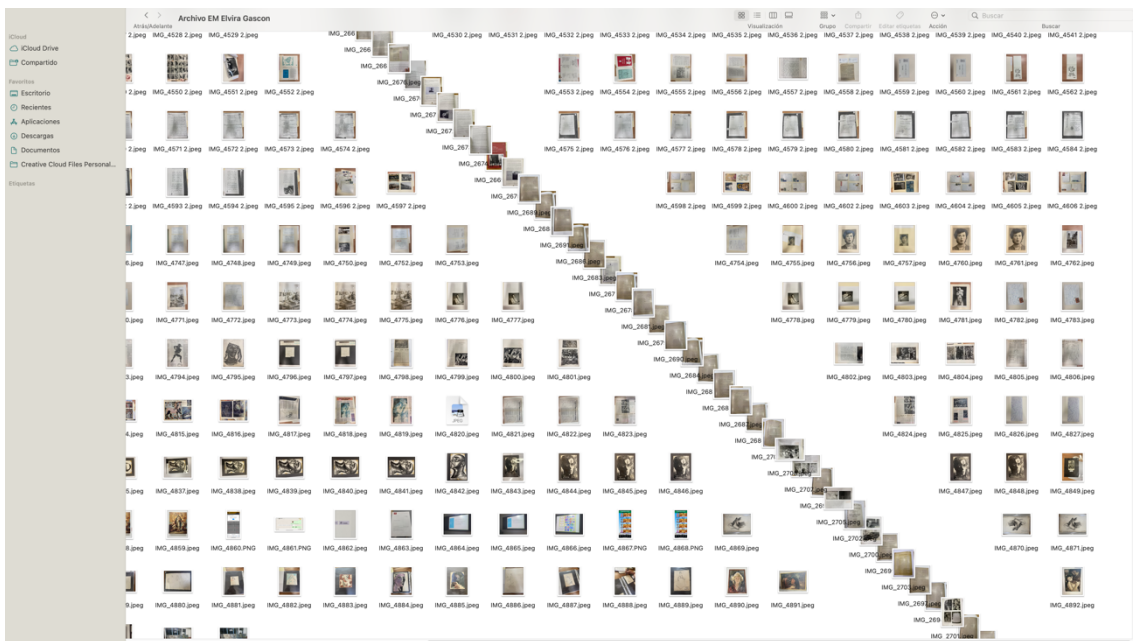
Archivo EM Elvira Gascon
Atrás/Adelante
Visualización
Grupo Compartir Editar etiquetas Acción
Buscar
Buscar

iCloud
iCloud Drive
Compartido
Favoritos
Escritorio
Recientes
Aplicaciones
Descargas
Documentos
Creative Cloud Files Personal...
Etiquetas

2.jpeg IMG_4528 2.jpeg IMG_4529 2.jpeg IMG_4530 2.jpeg IMG_4531 2.jpeg IMG_4532 2.jpeg IMG_4533 2.jpeg IMG_4534 2.jpeg IMG_4535 2.jpeg IMG_4536 2.jpeg IMG_4537 2.jpeg IMG_4538 2.jpeg IMG_4539 2.jpeg IMG_4540 2.jpeg IMG_4541 2.jpeg

2.jpeg IMG_4550 2.jpeg IMG_4551 2.jpeg IMG_4552 2.jpeg IMG_4553 2.jpeg IMG_4554 2.jpeg IMG_4555 2.jpeg IMG_4556 2.jpeg IMG_4557 2.jpeg IMG_4558 2.jpeg IMG_4559 2.jpeg IMG_4560 2.jpeg IMG_4561 2.jpeg IMG_4562 2.jpeg

2.jpeg IMG_4571 2.jpeg IMG_4572 2.jpeg IMG_4573 2.jpeg IMG_4574 2.jpeg IMG_4575 2.jpeg IMG_4576 2.jpeg IMG_4577 2.jpeg IMG_4578 2.jpeg IMG_4579 2.jpeg IMG_4580 2.jpeg IMG_4581 2.jpeg IMG_4582 2.jpeg IMG_4583 2.jpeg IMG_4584 2.jpeg

2.jpeg IMG_4593 2.jpeg IMG_4594 2.jpeg IMG_4595 2.jpeg IMG_4596 2.jpeg IMG_4597 2.jpeg IMG_4598 2.jpeg IMG_4599 2.jpeg IMG_4600 2.jpeg IMG_4602 2.jpeg IMG_4603 2.jpeg IMG_4604 2.jpeg IMG_4605 2.jpeg IMG_4606 2.jpeg

6.jpeg IMG_4747.jpeg IMG_4748.jpeg IMG_4749.jpeg IMG_4750.jpeg IMG_4752.jpeg IMG_4753.jpeg IMG_4754.jpeg IMG_4755.jpeg IMG_4756.jpeg IMG_4757.jpeg IMG_4760.jpeg IMG_4761.jpeg IMG_4762.jpeg

0.jpeg IMG_4771.jpeg IMG_4772.jpeg IMG_4773.jpeg IMG_4774.jpeg IMG_4775.jpeg IMG_4776.jpeg IMG_4777.jpeg IMG_4778.jpeg IMG_4779.jpeg IMG_4780.jpeg IMG_4781.jpeg IMG_4782.jpeg IMG_4783.jpeg

3.jpeg IMG_4794.jpeg IMG_4795.jpeg IMG_4796.jpeg IMG_4797.jpeg IMG_4798.jpeg IMG_4799.jpeg IMG_4800.jpeg IMG_4801.jpeg IMG_4802.jpeg IMG_4803.jpeg IMG_4804.jpeg IMG_4805.jpeg IMG_4806.jpeg

4.jpeg IMG_4815.jpeg IMG_4816.jpeg IMG_4817.jpeg IMG_4818.jpeg IMG_4819.jpeg IMG_4820.jpeg IMG_4821.jpeg IMG_4822.jpeg IMG_4823.jpeg IMG_4824.jpeg IMG_4825.jpeg IMG_4826.jpeg IMG_4827.jpeg

5.jpeg IMG_4837.jpeg IMG_4838.jpeg IMG_4839.jpeg IMG_4840.jpeg IMG_4841.jpeg IMG_4842.jpeg IMG_4843.jpeg IMG_4844.jpeg IMG_4845.jpeg IMG_4846.jpeg IMG_4847.jpeg IMG_4848.jpeg IMG_4849.jpeg

8.jpeg IMG_4859.jpeg IMG_4860.PNG IMG_4861.PNG IMG_4862.jpeg IMG_4863.jpeg IMG_4864.jpeg IMG_4865.jpeg IMG_4866.jpeg IMG_4867.PNG IMG_4868.PNG IMG_4869.jpeg IMG_4870.jpeg IMG_4871.jpeg

9.jpeg IMG_4880.jpeg IMG_4881.jpeg IMG_4882.jpeg IMG_4883.jpeg IMG_4884.jpeg IMG_4885.jpeg IMG_4886.jpeg IMG_4887.jpeg IMG_4888.jpeg IMG_4889.jpeg IMG_4890.jpeg IMG_4891.jpeg IMG_4892.jpeg

IMG_266 IMG_266 IMG_266 IMG_2676 IMG_267 IMG_267 IMG_267 IMG_267 IMG_2674 IMG_266 IMG_267 IMG_2689 IMG_268 IMG_2691 IMG_2686 IMG_2683 IMG_267 IMG_267 IMG_2681 IMG_267 IMG_2690 IMG_2684 IMG_268 IMG_268 IMG_2687 IMG_268 IMG_27 IMG_2708 IMG_270 IMG_269 IMG_2705 IMG_2702 IMG_2700 IMG_269 IMG_2703 IMG_269 IMG_269 IMG_2701